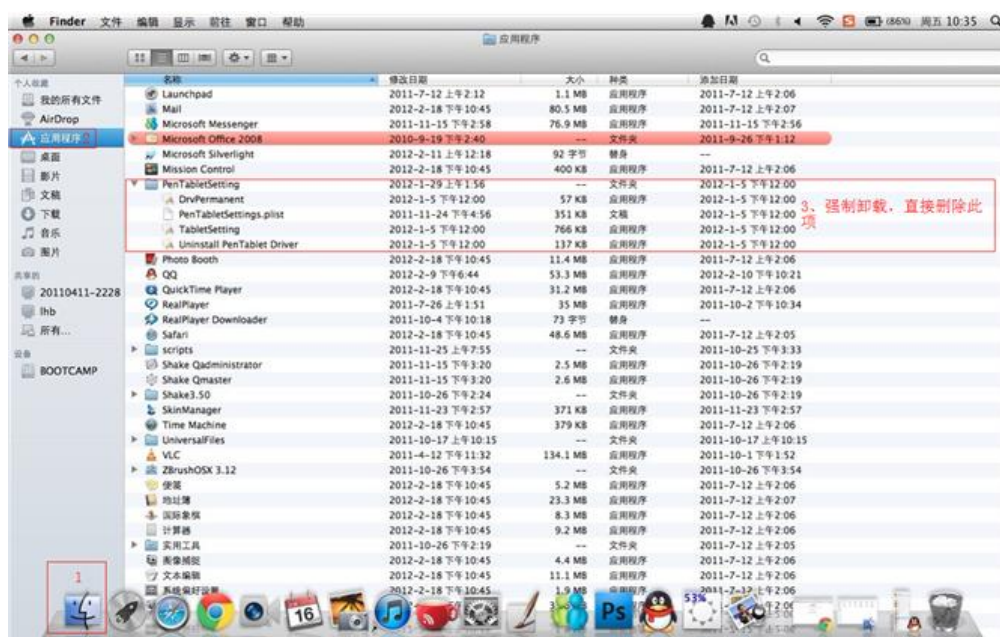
Finder 文件 编辑 显示 前往 窗口 帮助

(86%) 周五 10:35

应用程序

个人收藏
我的所有文件
AirDrop
应用程序 2
桌面
影片
文稿
下载
音乐
图片

共享的
20110411-2228
lhb
所有...

设备
BOOTCAMP

| 名称 | 修改日期 | 大小 | 种类 | 添加日期 |
|---|---|---|---|---|
| Launchpad | 2011-7-12 上午2:12 | 1.1 MB | 应用程序 | 2011-7-12 上午2:06 |
| Mail | 2012-2-18 下午10:45 | 80.5 MB | 应用程序 | 2011-7-12 上午2:07 |
| Microsoft Messenger | 2011-11-15 下午2:58 | 76.9 MB | 应用程序 | 2011-11-15 下午2:56 |
| Microsoft Office 2008 | 2010-9-19 下午2:40 | -- | 文件夹 | 2011-9-26 下午1:12 |
| Microsoft Silverlight | 2012-2-11 上午12:18 | 92 字节 | 替身 | -- |
| Mission Control | 2012-2-18 下午10:45 | 400 KB | 应用程序 | 2011-7-12 上午2:06 |
| PenTabletSetting | 2012-1-29 上午1:56 | -- | 文件夹 | 2012-1-5 下午12:00 |
| DrvPermanent | 2012-1-5 下午12:00 | 57 KB | 应用程序 | 2012-1-5 下午12:00 |
| PenTabletSettings.plist | 2011-11-24 下午4:56 | 351 KB | 文稿 | 2012-1-5 下午12:00 |
| TabletSetting | 2012-1-5 下午12:00 | 766 KB | 应用程序 | 2012-1-5 下午12:00 |
| Uninstall PenTablet Driver | 2012-1-5 下午12:00 | 137 KB | 应用程序 | 2012-1-5 下午12:00 |
| Photo Booth | 2012-2-18 下午10:45 | 11.4 MB | 应用程序 | 2011-7-12 上午2:06 |
| QQ | 2012-2-9 下午6:44 | 53.3 MB | 应用程序 | 2012-2-10 下午10:21 |
| QuickTime Player | 2012-2-18 下午10:45 | 31.2 MB | 应用程序 | 2011-7-12 上午2:06 |
| RealPlayer | 2011-7-26 上午1:51 | 35 MB | 应用程序 | 2011-10-2 下午10:34 |
| RealPlayer Downloader | 2011-10-4 下午10:18 | 73 字节 | 替身 | -- |
| Safari | 2012-2-18 下午10:45 | 48.6 MB | 应用程序 | 2011-7-12 上午2:05 |
| scripts | 2011-11-25 上午7:55 | -- | 文件夹 | 2011-10-25 下午3:33 |
| Shake Qadministrator | 2011-11-15 下午3:20 | 2.5 MB | 应用程序 | 2011-10-26 下午2:19 |
| Shake Qmaster | 2011-11-15 下午3:20 | 2.6 MB | 应用程序 | 2011-10-26 下午2:19 |
| Shake3.50 | 2011-10-26 下午2:24 | -- | 文件夹 | 2011-10-26 下午2:19 |
| SkinManager | 2011-11-23 下午2:57 | 371 KB | 应用程序 | 2011-11-23 下午2:57 |
| Time Machine | 2012-2-18 下午10:45 | 379 KB | 应用程序 | 2011-7-12 上午2:06 |
| UniversalFiles | 2011-10-17 上午10:15 | -- | 文件夹 | 2011-10-17 上午10:15 |
| VLC | 2011-4-12 下午11:32 | 134.1 MB | 应用程序 | 2011-10-1 下午1:52 |
| ZBrushOSX 3.12 | 2011-10-26 下午3:54 | -- | 文件夹 | 2011-10-26 下午3:54 |
| 便笺 | 2012-2-18 下午10:45 | 5.2 MB | 应用程序 | 2011-7-12 上午2:06 |
| 地址簿 | 2012-2-18 下午10:45 | 23.3 MB | 应用程序 | 2011-7-12 上午2:07 |
| 国际象棋 | 2012-2-18 下午10:45 | 8.3 MB | 应用程序 | 2011-7-12 上午2:06 |
| 计算器 | 2012-2-18 下午10:45 | 9.2 MB | 应用程序 | 2011-7-12 上午2:06 |
| 实用工具 | 2011-10-26 下午2:19 | -- | 文件夹 | 2011-7-12 上午2:05 |
| 图像捕捉 | 2012-2-18 下午10:45 | 4.4 MB | 应用程序 | 2011-7-12 上午2:06 |
| 文本编辑 | 2012-2-18 下午10:45 | 11.1 MB | 应用程序 | 2011-7-12 上午2:06 |
| 系统偏好设置 | 2012-2-18 下午10:45 | 1.9 MB | 应用程序 | 2011-7-12 上午2:06 |

3、强制卸载，直接删除此项

1

16

Ps

53%